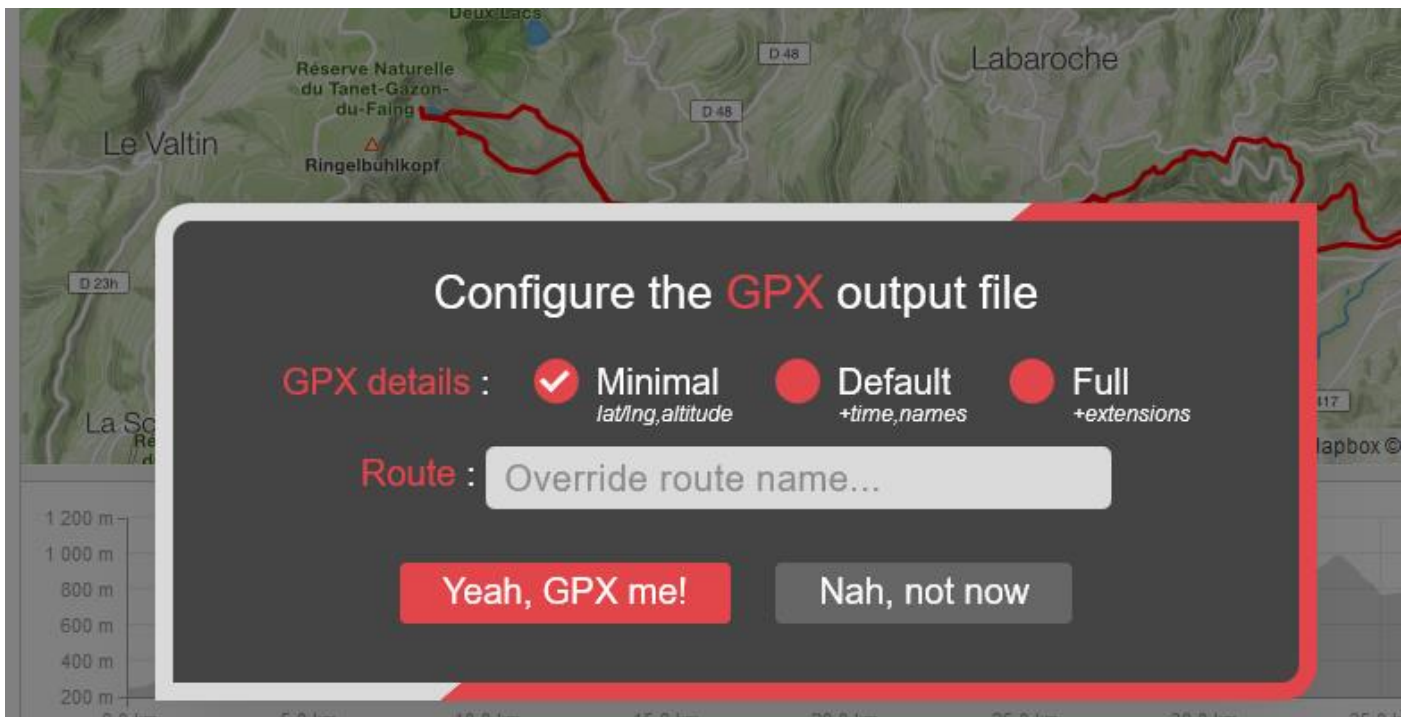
Deux-Lacs
D 48
Labaroche
Réserve Naturelle du Tanet-Gazon-du-Faing
D 48
Le Valtin
Ringelbuhlkopf
D 23h
La Sc
417
lapbox ©
1 200 m
1 000 m
800 m
600 m
400 m
200 m

Configure the GPX output file

GPX details : Minimal lat/lng,altitude Default +time,names Full +extensions

Route : Override route name...

Yeah, GPX me! Nah, not now